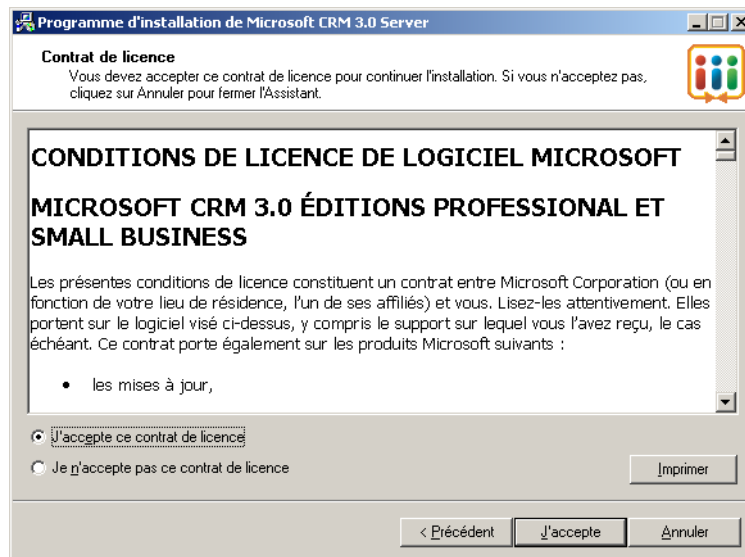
Programme d'installation de Microsoft CRM 3.0 Server

Contrat de licence
Vous devez accepter ce contrat de licence pour continuer l'installation. Si vous n'acceptez pas, cliquez sur Annuler pour fermer l'Assistant.

CONDITIONS DE LICENCE DE LOGICIEL MICROSOFT

MICROSOFT CRM 3.0 ÉDITIONS PROFESSIONAL ET SMALL BUSINESS

Les présentes conditions de licence constituent un contrat entre Microsoft Corporation (ou en fonction de votre lieu de résidence, l'un de ses affiliés) et vous. Lisez-les attentivement. Elles portent sur le logiciel visé ci-dessus, y compris le support sur lequel vous l'avez reçu, le cas échéant. Ce contrat porte également sur les produits Microsoft suivants :

• les mises à jour,

J'accepte ce contrat de licence

Je n'accepte pas ce contrat de licence

Imprimer

< Précédent

J'accepte

Annuler